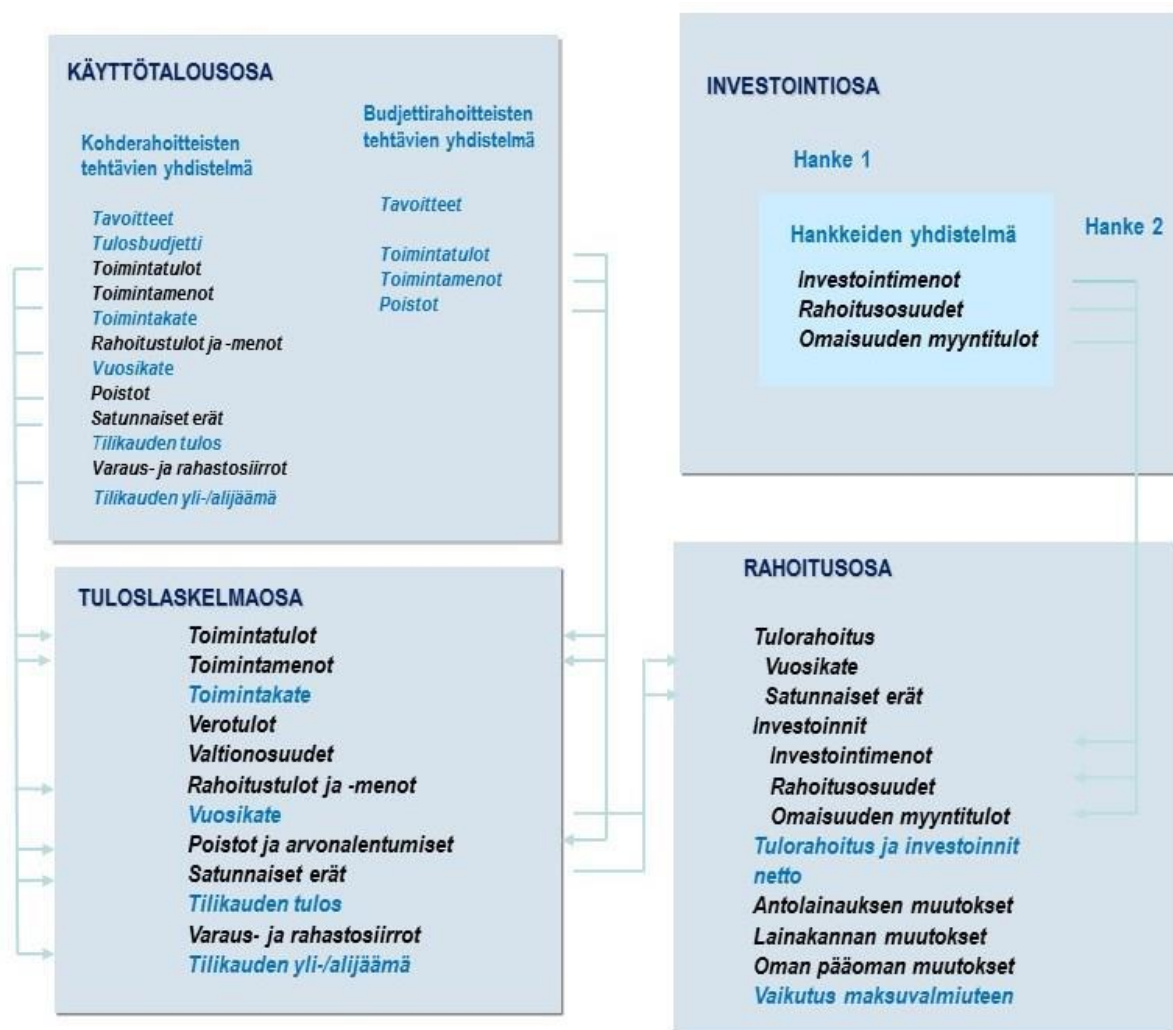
KÄYTTÖTALOUSOSA

Kohderahoitteisten tehtävien yhdistelmä

Tavoitteet
Tulosbudjetti
Toimintatulot
Toimintamenot
Toimintakate
Rahoitustulot ja -menot
Vuosikate
Poistot
Satunnaiset erät
Tilikauden tulos
Varaus- ja rahastosiirrot
Tilikauden yli-/alijäämä

Budjettirahoitteisten tehtävien yhdistelmä

Tavoitteet

Toimintatulot
Toimintamenot
Poistot

INVESTOINTIOSA

Hanke 1

Hankkeiden yhdistelmä

Investointimenot
Rahoitusosuudet
Omaisuuden myyntitulot

Hanke 2

TULOSLASKELMAOSA

Toimintatulot
Toimintamenot
Toimintakate
Verotulot
Valtionosuudet
Rahoitustulot ja -menot
Vuosikate
Poistot ja arvonalentumiset
Satunnaiset erät
Tilikauden tulos
Varaus- ja rahastosiirrot
Tilikauden yli-/alijäämä

RAHOITUSOSA

Tulorahoitus
Vuosikate
Satunnaiset erät
Investoinnit
Investointimenot
Rahoitusosuudet
Omaisuuden myyntitulot
Tulorahoitus ja investoinnit netto
Antolainauksen muutokset
Lainakannan muutokset
Oman pääoman muutokset
Vaikutus maksuvalmiuteen